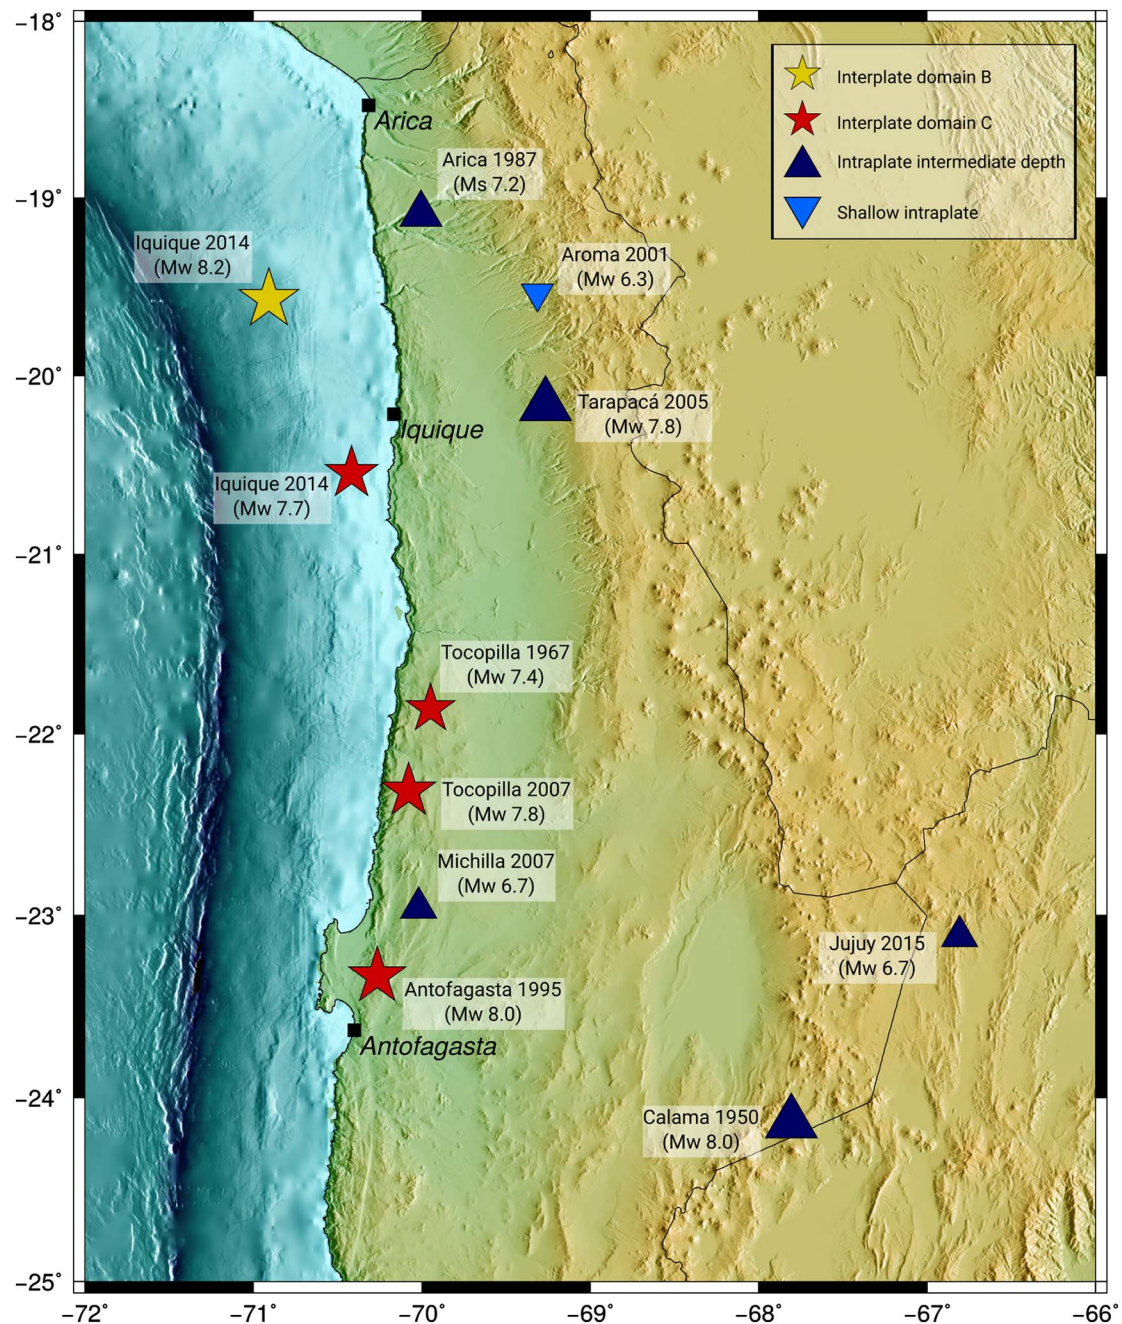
Interplate domain B
Interplate domain C
Intraplate intermediate depth
Shallow intraplate

-18°
-19°
-20°
-21°
-22°
-23°
-24°
-25°

Arica
Arica 1987 (Ms 7.2)
Iquique 2014 (Mw 8.2)
Aroma 2001 (Mw 6.3)
Tarapacá 2005 (Mw 7.8)
Iquique
Iquique 2014 (Mw 7.7)
Tocopilla 1967 (Mw 7.4)
Tocopilla 2007 (Mw 7.8)
Michilla 2007 (Mw 6.7)
Jujuy 2015 (Mw 6.7)
Antofagasta 1995 (Mw 8.0)
Antofagasta
Calama 1950 (Mw 8.0)

-72°
-71°
-70°
-69°
-68°
-67°
-66°